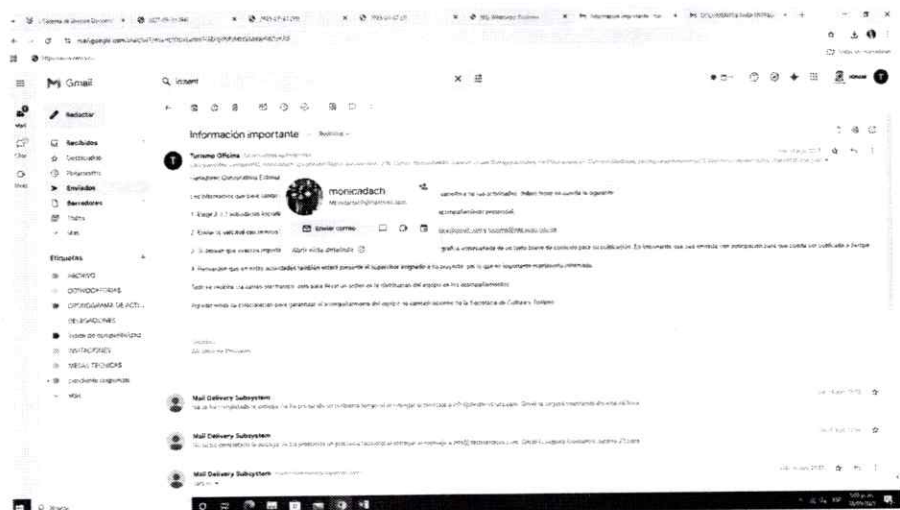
M Gmail

Redactar

Recibidos
Destacados
Pospuestos
Enviados
Borradores
Todos
Más

Etiquetas
ARCHIVO
CRONOGRAMAS
CRONOGRAMA DE ACTI...
DELEGACIONES
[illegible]
INVITACIONES
MESAS TECNICAS
pendiente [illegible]
Más

Información importante

Turismo Oficina

monicadach

Enviar correo

Abrir vista detallada

Mail Delivery Subsystem

Mail Delivery Subsystem

Mail Delivery Subsystem